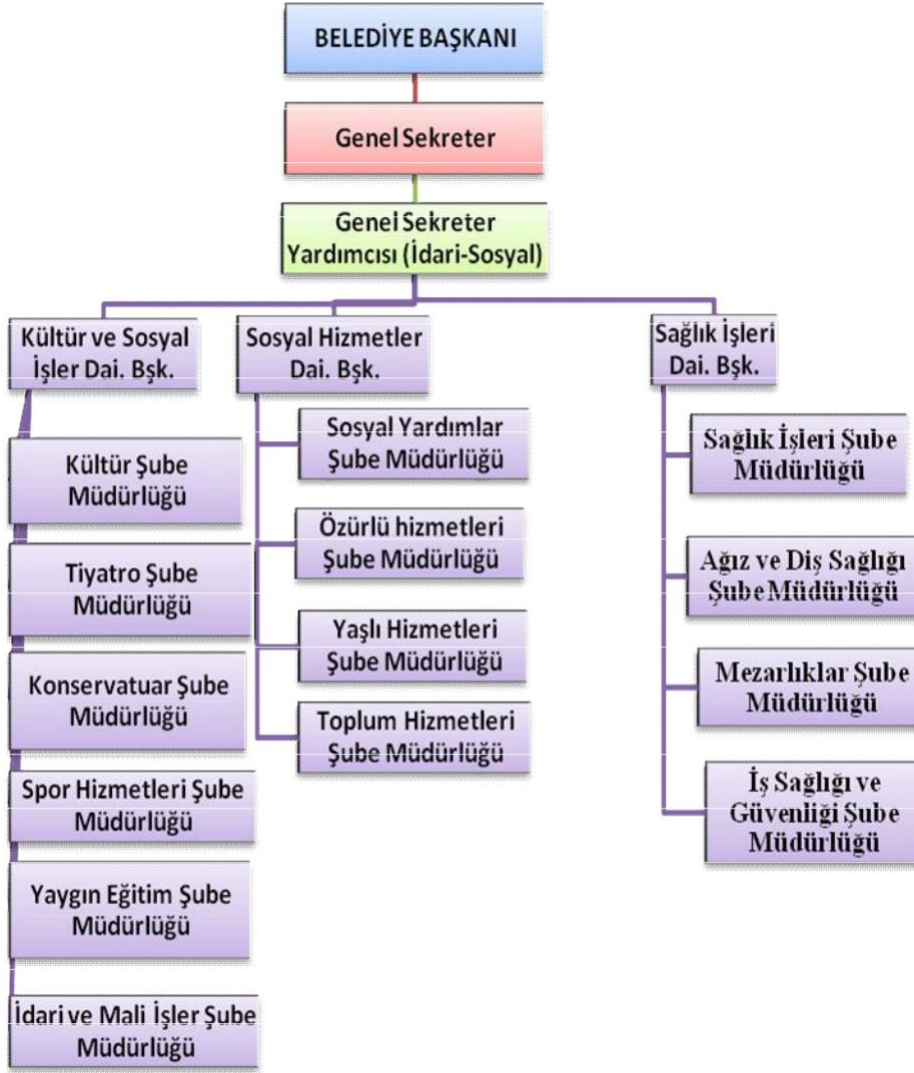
BELEDİYE BAŞKANI

Genel Sekreter

Genel Sekreter Yardımcısı (İdari-Sosyal)

Kültür ve Sosyal İşler Dai. Bşk.

Kültür Şube Müdürlüğü

Tiyatro Şube Müdürlüğü

Konservatuar Şube Müdürlüğü

Spor Hizmetleri Şube Müdürlüğü

Yaygın Eğitim Şube Müdürlüğü

İdari ve Mali İşler Şube Müdürlüğü

Sosyal Hizmetler Dai. Bşk.

Sosyal Yardımlar Şube Müdürlüğü

Özürlü hizmetleri Şube Müdürlüğü

Yaşlı Hizmetleri Şube Müdürlüğü

Toplum Hizmetleri Şube Müdürlüğü

Sağlık İşleri Dai. Bşk.

Sağlık İşleri Şube Müdürlüğü

Ağız ve Diş Sağlığı Şube Müdürlüğü

Mezarlıklar Şube Müdürlüğü

İş Sağlığı ve Güvenliği Şube Müdürlüğü